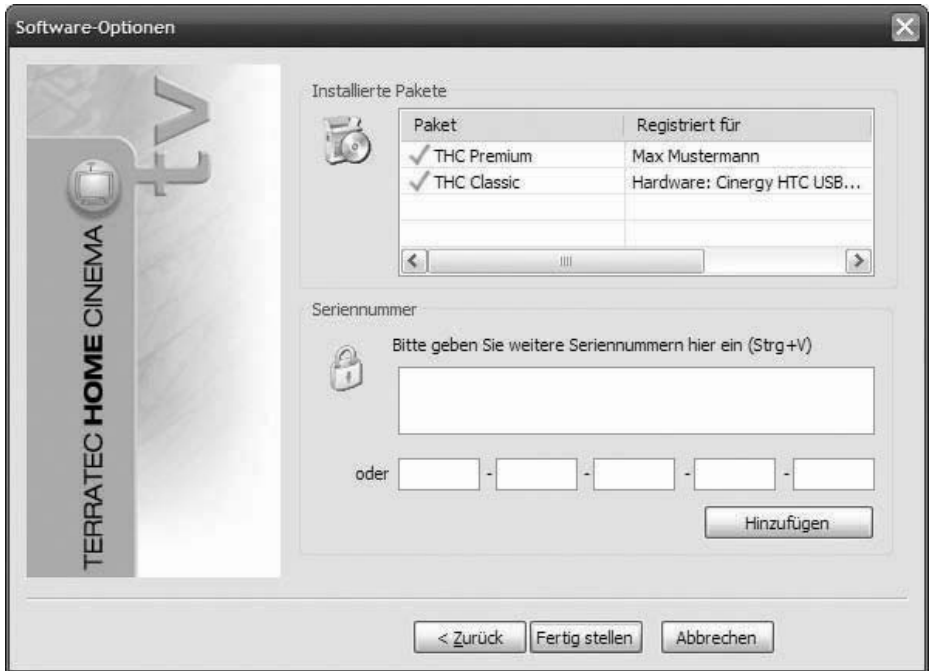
Software-Optionen

tv

TERRATEC HOME CINEMA

Installierte Pakete

| Paket | Registriert für |
|---|---|
| THC Premium | Max Mustermann |
| THC Classic | Hardware: Cinergy HTC USB... |

Seriennummer

Bitte geben Sie weitere Seriennummern hier ein (Strg+V)

oder - - - -

Hinzufügen

< Zurück Fertig stellen Abbrechen